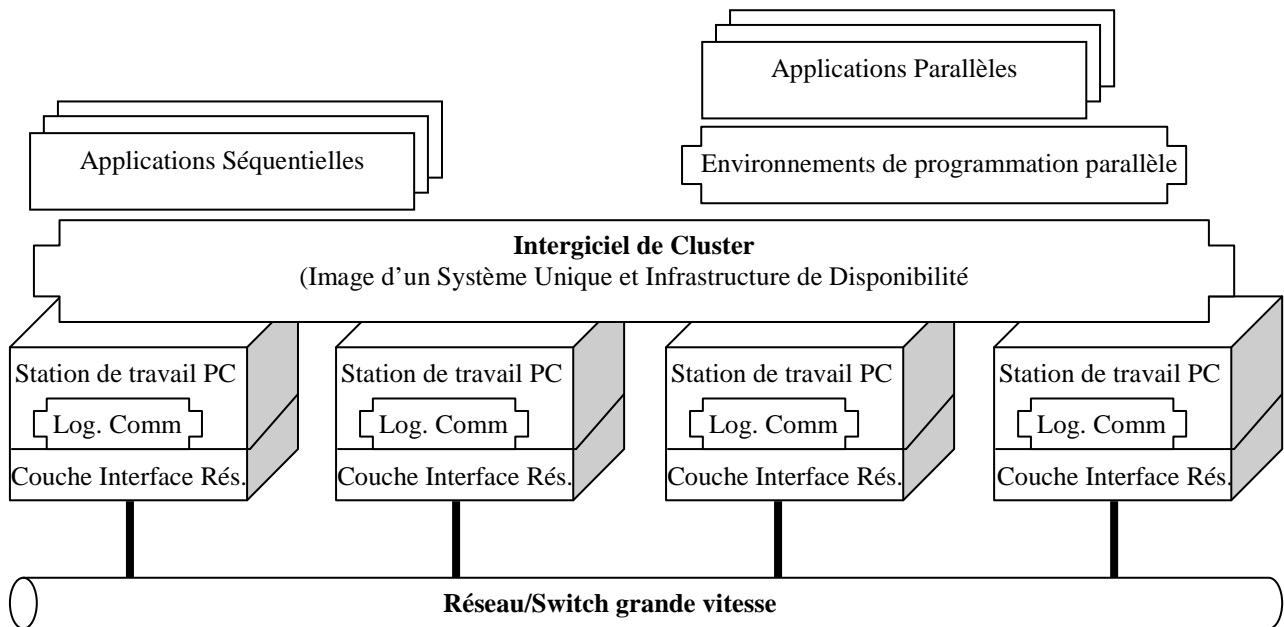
Applications Parallèles

Applications Séquentielles

Environnements de programmation parallèle

**Intergiciel de Cluster**
(Image d'un Système Unique et Infrastructure de Disponibilité

Station de travail PC
Log. Comm
Couche Interface Rés.

Station de travail PC
Log. Comm
Couche Interface Rés.

Station de travail PC
Log. Comm
Couche Interface Rés.

Station de travail PC
Log. Comm
Couche Interface Rés.

**Réseau/Switch grande vitesse**